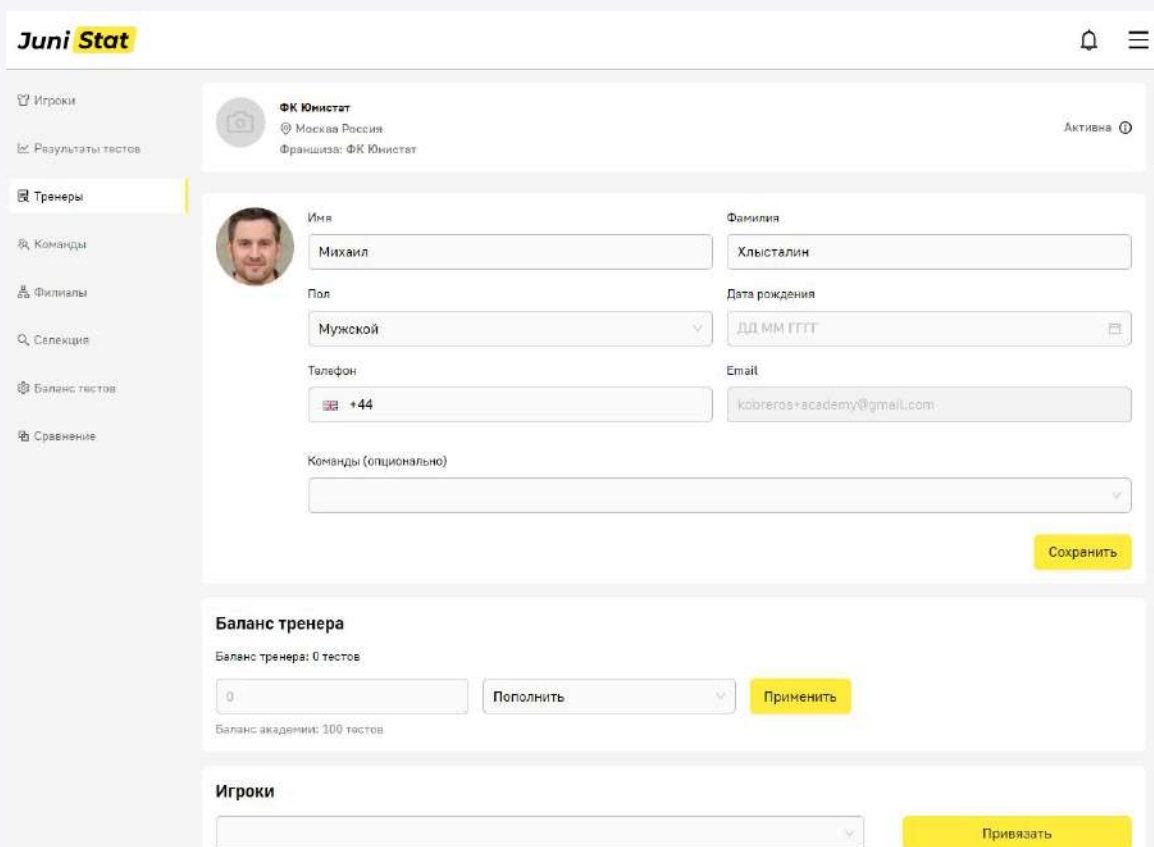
Juni Stat

Игроки
Результаты тестов
Тренеры
Команды
Филиалы
Селекция
Баланс тестов
Сравнение

ФК Юнистат
Москва Россия
Франшиза: ФК Юнистат

Активна

Имя
Михаил
Фамилия
Хлысталин
Пол
Мужской
Дата рождения
ДД ММ ГГГГ
Телефон
+44
Email
kobreros+academy@gmail.com
Команды (опционально)

Сохранить

Баланс тренера
Баланс тренера: 0 тестов
0
Пополнить
Применить
Баланс академии: 100 тестов

Игроки
Привязать